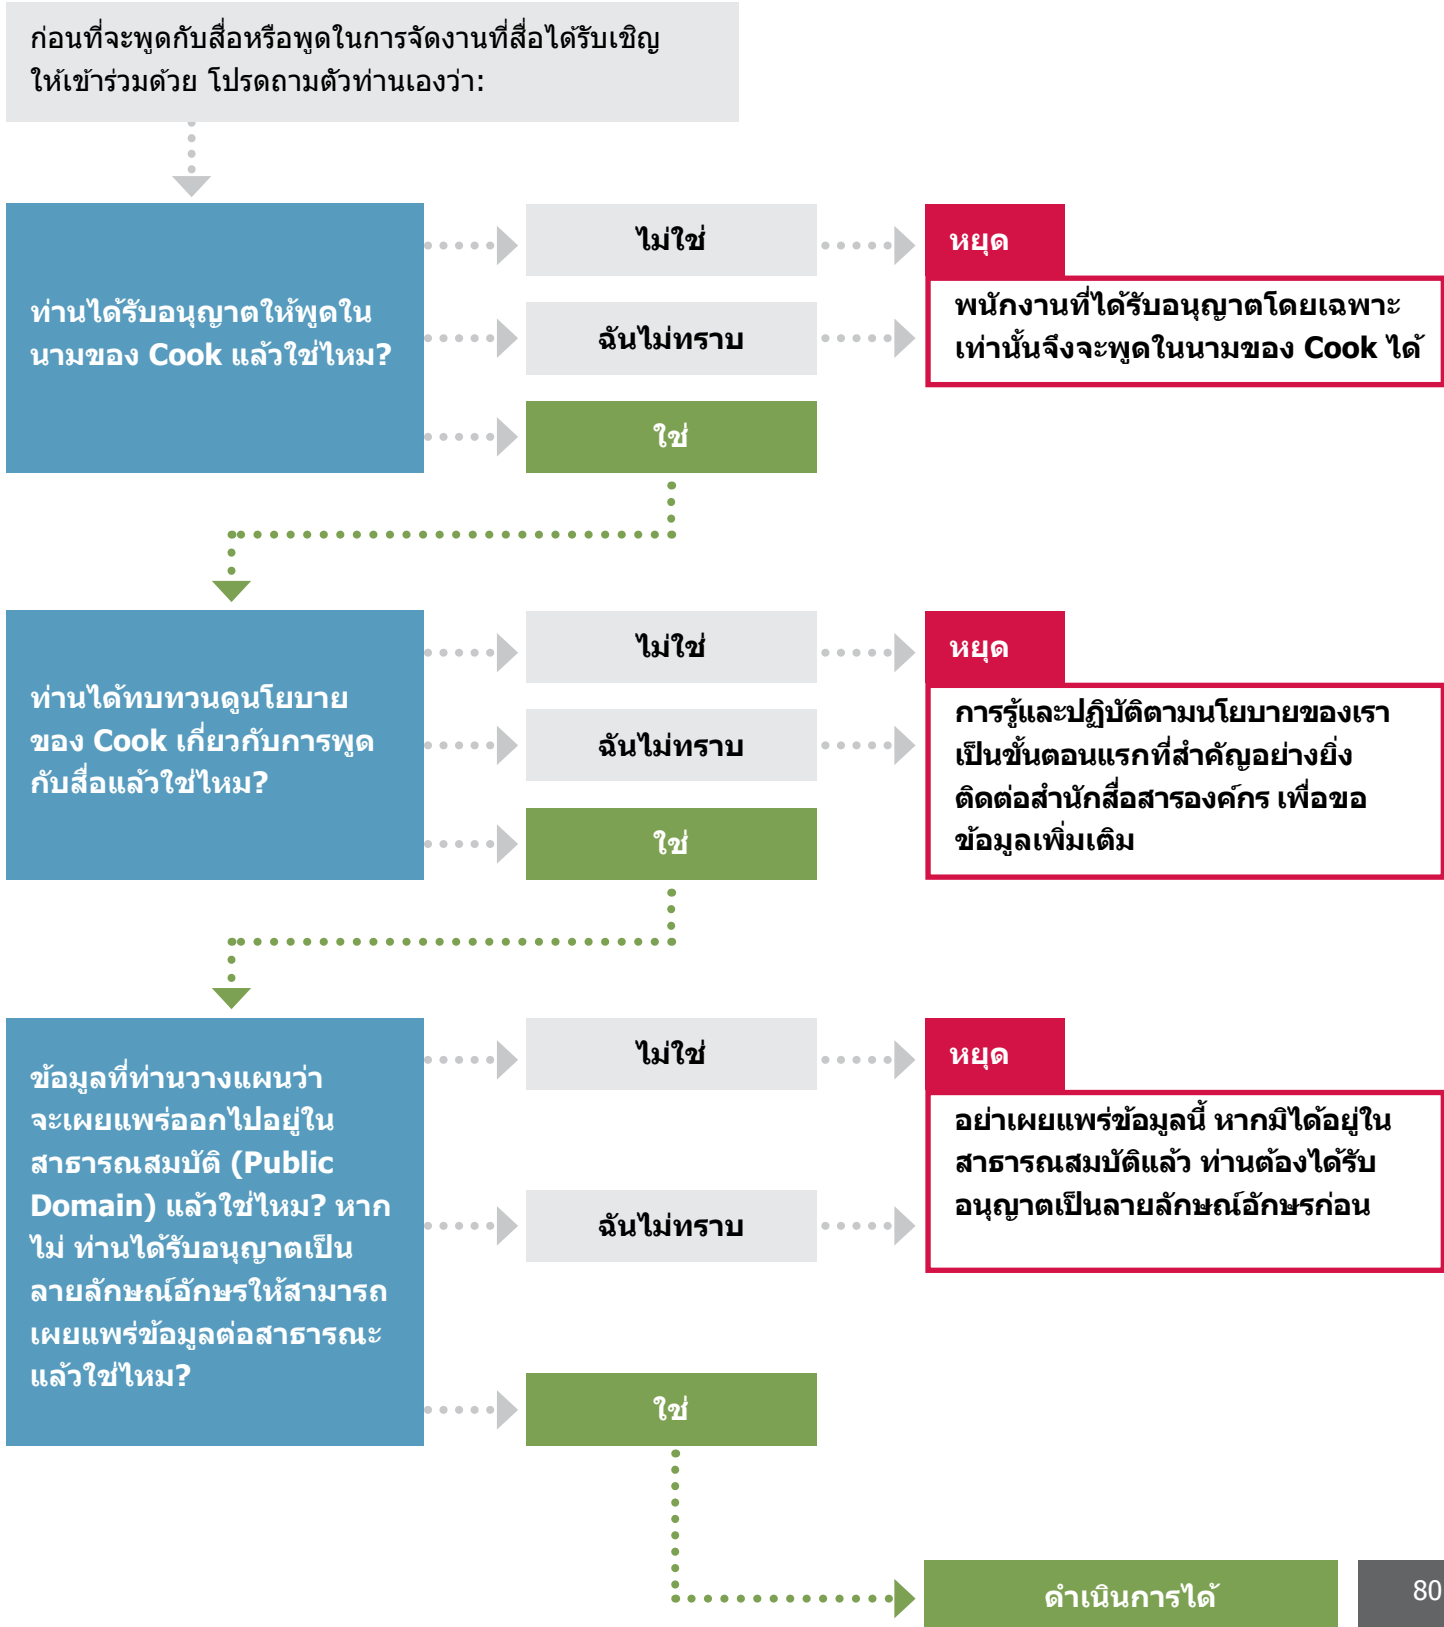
ก่อนที่จะพูดกับสื่อหรือพูดในการจัดงานที่สื่อได้รับเชิญให้เข้าร่วมด้วย โปรดถามตัวท่านเองว่า:

ท่านได้รับอนุญาตให้พูดในนามของ Cook แล้วใช่ไหม?

ไม่ใช่

ฉันไม่ทราบ

ใช่

หยุด

พนักงานที่ได้รับอนุญาตโดยเฉพาะเท่านั้นจึงจะพูดในนามของ Cook ได้

ท่านได้ทบทวนดูนโยบายของ Cook เกี่ยวกับการพูดกับสื่อแล้วใช่ไหม?

ไม่ใช่

ฉันไม่ทราบ

ใช่

หยุด

การรู้และปฏิบัติตามนโยบายของเราเป็นขั้นตอนแรกที่สำคัญอย่างยิ่ง ติดต่อสำนักสื่อสารองค์กร เพื่อขอข้อมูลเพิ่มเติม

ข้อมูลที่ท่านวางแผนว่าจะเผยแพร่ออกไปอยู่ในสาธารณสมบัติ (Public Domain) แล้วใช่ไหม? หากไม่ ท่านได้รับอนุญาตเป็นลายลักษณ์อักษรให้สามารถเผยแพร่ข้อมูลต่อสาธารณะแล้วใช่ไหม?

ไม่ใช่

ฉันไม่ทราบ

ใช่

หยุด

อย่าเผยแพร่ข้อมูลนี้ หากมิได้อยู่ในสาธารณสมบัติแล้ว ท่านต้องได้รับอนุญาตเป็นลายลักษณ์อักษรก่อน

ดำเนินการได้

80